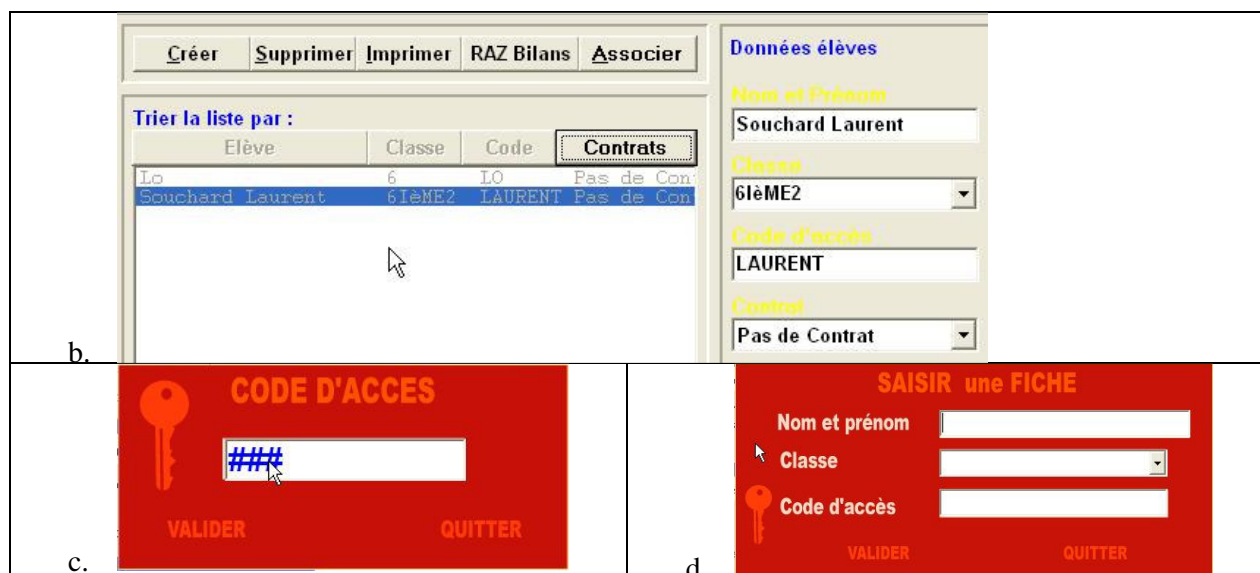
Créer Supprimer Imprimer RAZ Bilans Associer

Trier la liste par :

| Elève | Classe | Code | Contrats |
|---|---|---|---|
| Lo | 6 | LO | Pas de Con |
| Souchard Laurent | 6IèME2 | LAURENT | Pas de Con |

Données élèves

Nom et Prénom

Souchard Laurent

Classe

6IèME2

Code d'accès

LAURENT

Contrat

Pas de Contrat

b.

CODE D'ACCES

###

VALIDER QUITTER

c.

SAISIR une FICHE

Nom et prénom

Classe

Code d'accès

VALIDER QUITTER

d.